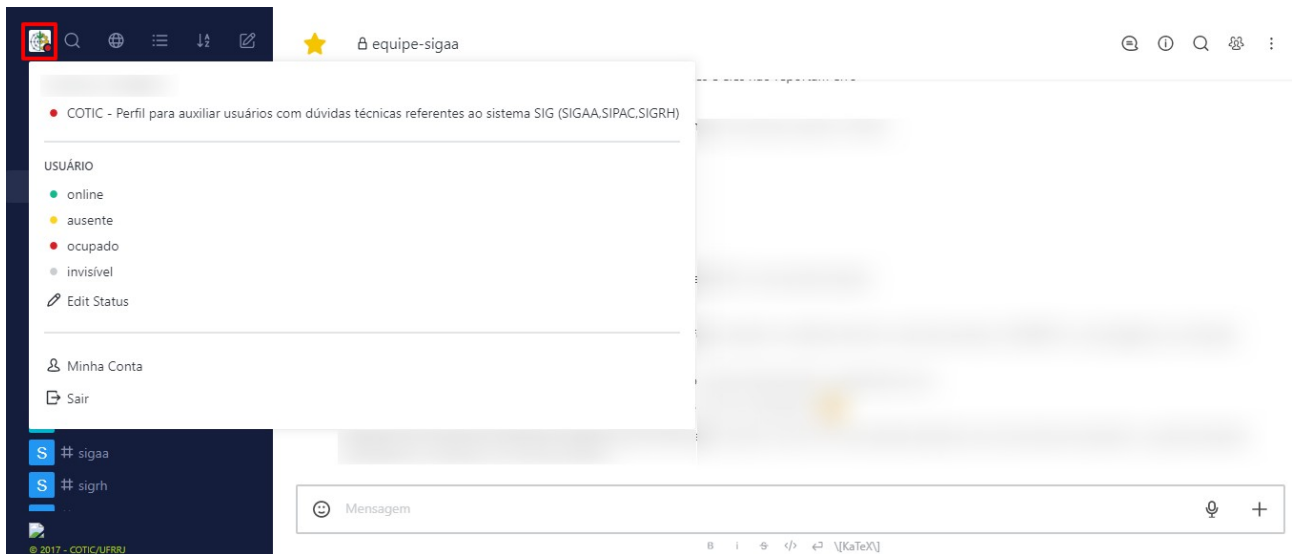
equipe-sigaa

COTIC - Perfil para auxiliar usuários com dúvidas técnicas referentes ao sistema SIG (SIGAA,SIPAC,SIGRH)

USUÁRIO

online

ausente

ocupado

invisível

Edit Status

Minha Conta

Sair

S # sigaa

S # sigrh

© 2017 - COTIC/UFRRJ

Mensagem

B i S </> \[KaTeX\]